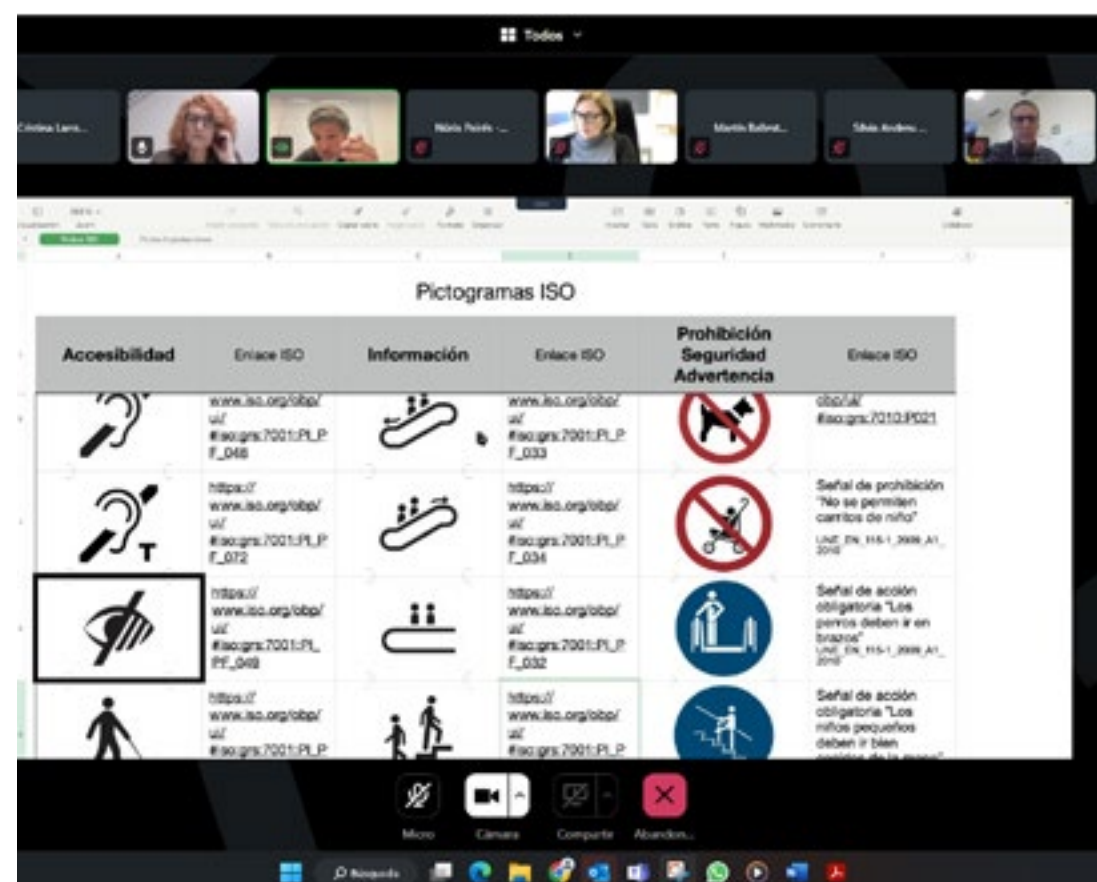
Todos

Cristina Lara...

Núria Pairés -...

Martín Rafael...

Silvia Andreu...

Pictogramas ISO

| Accesibilidad | Enlace ISO | Información | Enlace ISO | Prohibición Seguridad Advertencia | Enlace ISO |
|---|---|---|---|---|---|
| | www.iso.org/obp/ui/#iso:grs:7001:PI_PF_048 | | www.iso.org/obp/ui/#iso:grs:7001:PI_PF_033 | | obp/ui/#iso:grs:7010:P021 |
| | https://www.iso.org/obp/ui/#iso:grs:7001:PI_PF_072 | | https://www.iso.org/obp/ui/#iso:grs:7001:PI_PF_034 | | Señal de prohibición "No se permiten carritos de niño" UNE_EN_115-1_2008_A1_2010 |
| | https://www.iso.org/obp/ui/#iso:grs:7001:PI_PF_049 | | https://www.iso.org/obp/ui/#iso:grs:7001:PI_PF_032 | | Señal de acción obligatoria "Los perros deben ir en brazos" UNE_EN_115-1_2008_A1_2010 |
| | https://www.iso.org/obp/ui/#iso:grs:7001:PI_P | | https://www.iso.org/obp/ui/#iso:grs:7001:PI_P | | Señal de acción obligatoria "Los niños pequeños deben ir bien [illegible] |

Micro Cámara Compartir Abandon...

Búsqueda